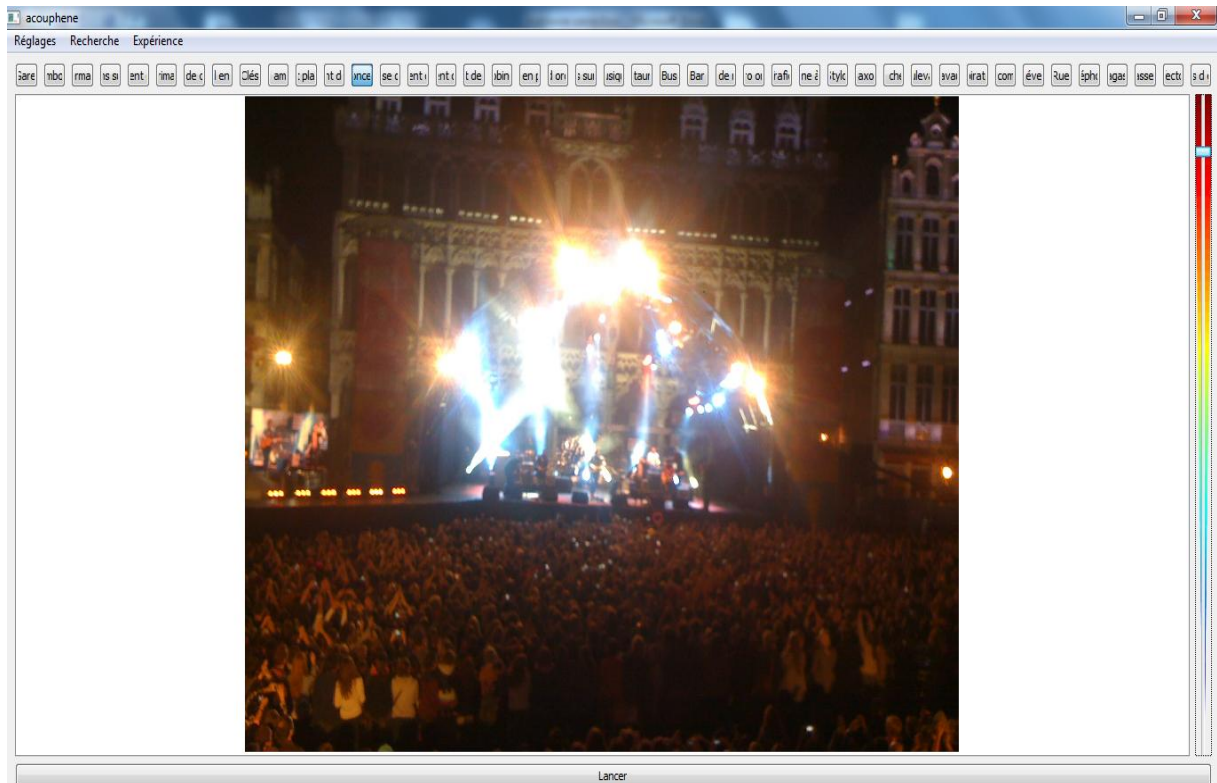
acouphene

Réglages Recherche Expérience

Gare mbc rma is si ent rima de c l en Clés am : pla nt d once se c ent ent t de obin en p l on s sui isiq taur Bus Bar de o o rafi ne á itylc axo che ilev avai irat com éve Rue éphc igas isse ect s d

Lancer